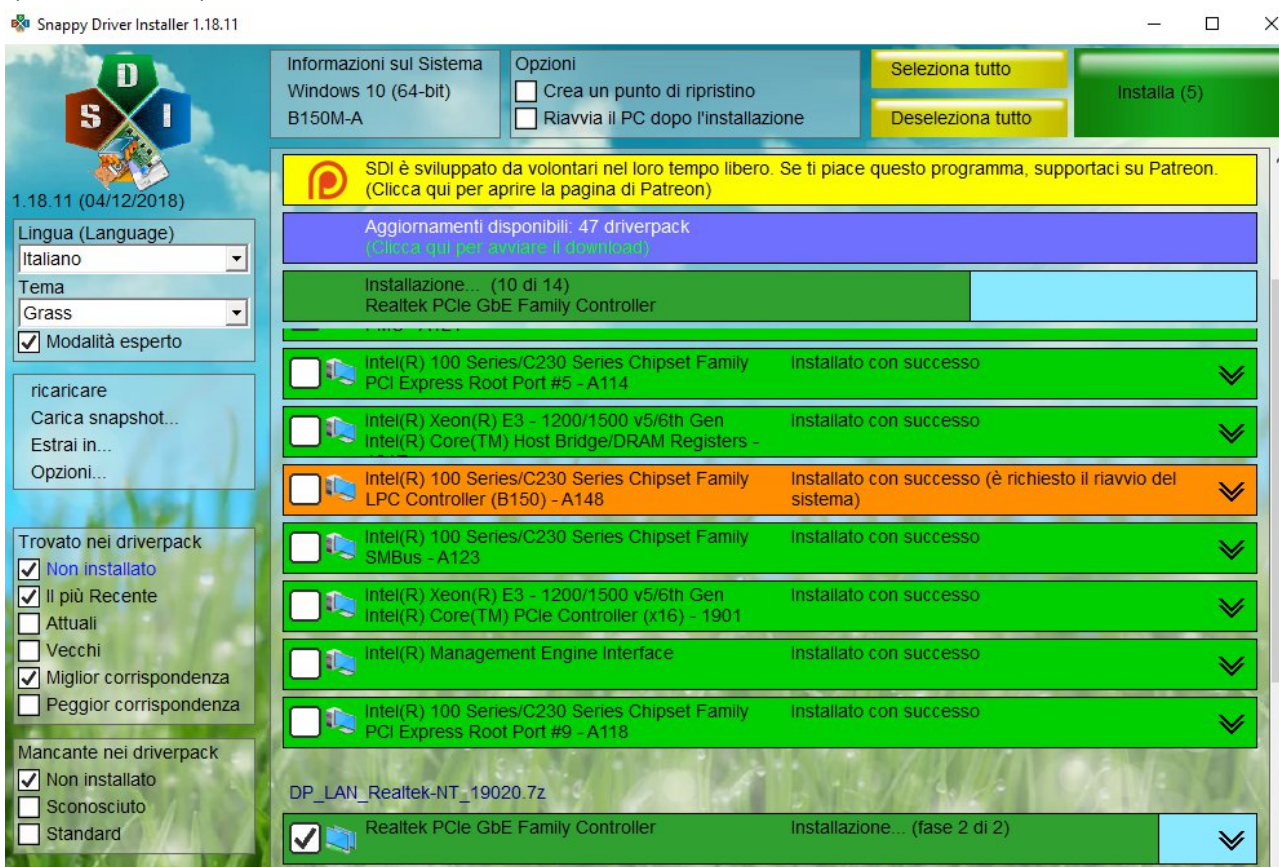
Snappy Driver Installer 1.18.11

S D I

1.18.11 (04/12/2018)

Lingua (Language)
Italiano
Tema
Grass
Modalità esperto

ricaricare
Carica snapshot...
Estrai in...
Opzioni...

Trovato nei driverpack
Non installato
Il più Recente
Attuali
Vecchi
Miglior corrispondenza
Peggior corrispondenza

Mancante nei driverpack
Non installato
Sconosciuto
Standard

Informazioni sul Sistema
Windows 10 (64-bit)
B150M-A

Opzioni
Crea un punto di ripristino
Riavvia il PC dopo l'installazione

Seleziona tutto
Deseleziona tutto
Installa (5)

SDI è sviluppato da volontari nel loro tempo libero. Se ti piace questo programma, supportaci su Patreon.
(Clicca qui per aprire la pagina di Patreon)

Aggiornamenti disponibili: 47 driverpack
(Clicca qui per avviare il download)

Installazione... (10 di 14)
Realtek PCIe GbE Family Controller

Intel(R) 100 Series/C230 Series Chipset Family PCI Express Root Port #5 - A114 Installato con successo

Intel(R) Xeon(R) E3 - 1200/1500 v5/6th Gen Intel(R) Core(TM) Host Bridge/DRAM Registers - Installato con successo

Intel(R) 100 Series/C230 Series Chipset Family LPC Controller (B150) - A148 Installato con successo (è richiesto il riavvio del sistema)

Intel(R) 100 Series/C230 Series Chipset Family SMBus - A123 Installato con successo

Intel(R) Xeon(R) E3 - 1200/1500 v5/6th Gen Intel(R) Core(TM) PCIe Controller (x16) - 1901 Installato con successo

Intel(R) Management Engine Interface Installato con successo

Intel(R) 100 Series/C230 Series Chipset Family PCI Express Root Port #9 - A118 Installato con successo

DP_LAN_Realtek-NT_19020.7z

Realtek PCIe GbE Family Controller Installazione... (fase 2 di 2)